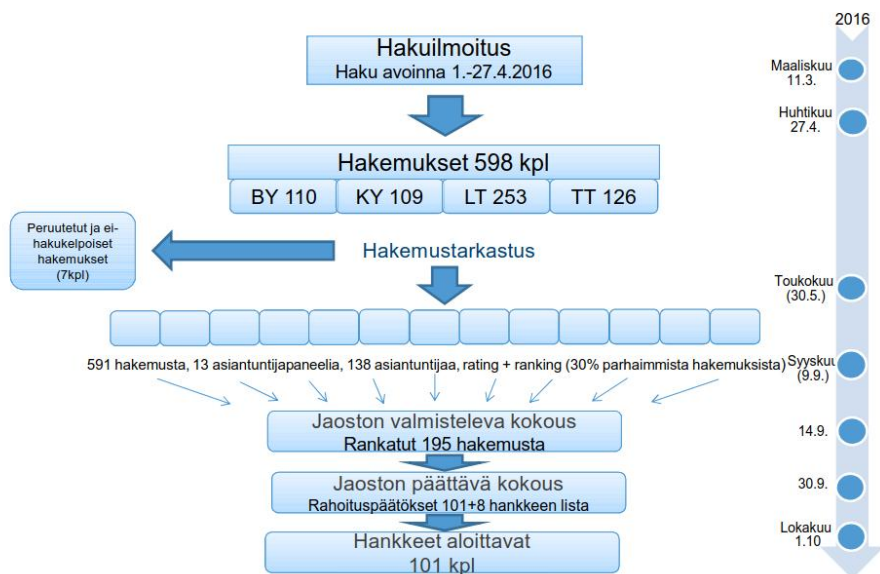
2016

Hakuilmoitus
Haku avoinna 1.-27.4.2016

Maaliskuu 11.3.

Huhtikuu 27.4.

Hakemukset 598 kpl

| BY 110 | KY 109 | LT 253 | TT 126 |
|---|---|---|---|

Peruutetut ja ei-hakukelpoiset hakemukset (7kpl)

Hakemustarkastus

Toukokuu (30.5.)

591 hakemusta, 13 asiantuntijapaneelia, 138 asiantuntijaa, rating + ranking (30% parhaimmista hakemuksista)

Syyskuu (9.9.)

Jaoston valmisteleva kokous
Rankatut 195 hakemusta

14.9.

Jaoston päättävä kokous
Rahoituspäätökset 101+8 hankkeen lista

30.9.

Hankkeet aloittavat
101 kpl

Lokakuu 1.10